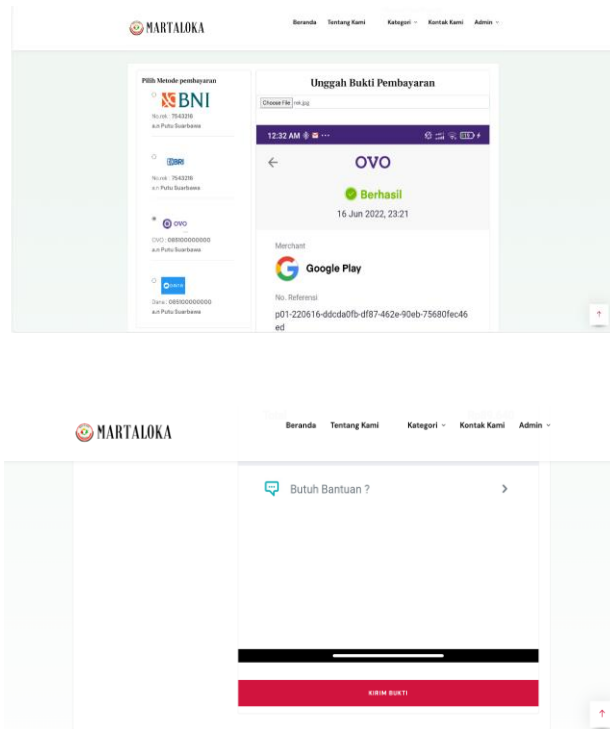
MARTALOKA

Beranda Tentang Kami Kategori Kontak Kami Admin

Pilih Metode pembayaran

BNI
No.rek : 7543216
a.n Putu Suarbawa

BRI
No.rek : 7543216
a.n Putu Suarbawa

OVO
OVO : 081100000000
a.n Putu Suarbawa

DANA
Dana : 085100000000
a.n Putu Suarbawa

Unggah Bukti Pembayaran

Choose File rek.jpg

12:32 AM

OVO

Berhasil

16 Jun 2022, 23:21

Merchant

Google Play

No. Referensi

p01-220616-ddcda0fb-df87-462e-90eb-75680fec46ed

MARTALOKA

Beranda Tentang Kami Kategori Kontak Kami Admin

Butuh Bantuan ?

KIRIM BUKTI